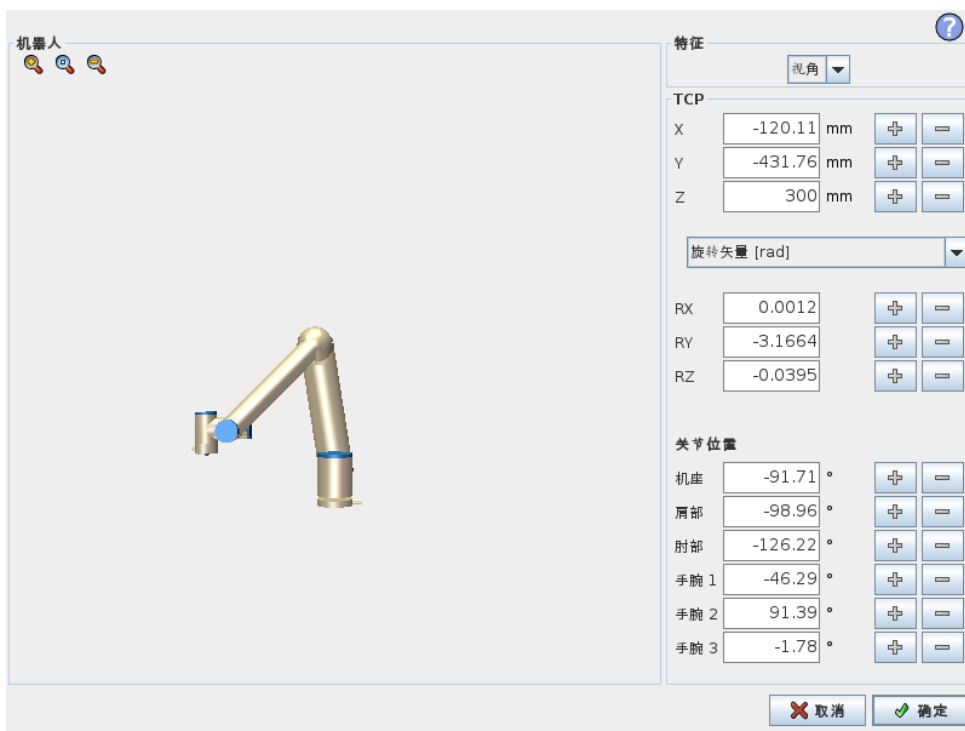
机器人

特征

视角

TCP

| X | -120.11 | mm |
|---|---|---|
| Y | -431.76 | mm |
| Z | 300 | mm |

旋转矢量 [rad]

| RX | 0.0012 |
|---|---|
| RY | -3.1664 |
| RZ | -0.0395 |

关节位置

| 机座 | -91.71 | ° |
|---|---|---|
| 肩部 | -98.96 | ° |
| 肘部 | -126.22 | ° |
| 手腕 1 | -46.29 | ° |
| 手腕 2 | 91.39 | ° |
| 手腕 3 | -1.78 | ° |

取消
确定